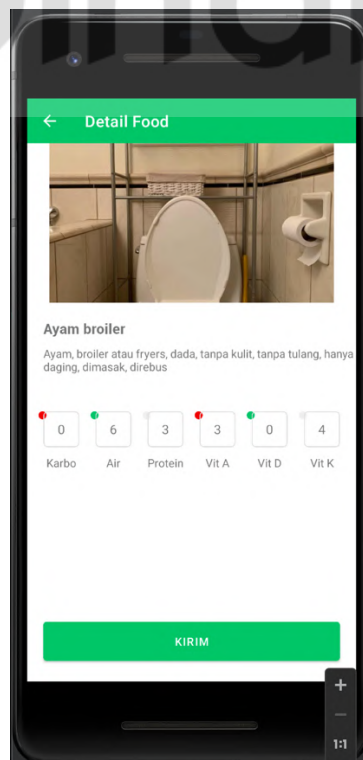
Detail Food

Ayam broiler

Ayam, broiler atau fryers, dada, tanpa kulit, tanpa tulang, hanya daging, dimasak, direbus

| 0 | 6 | 3 | 3 | 0 | 4 |
|---|---|---|---|---|---|
| Karbo | Air | Protein | Vit A | Vit D | Vit K |

KIRIM

+
−
1:1